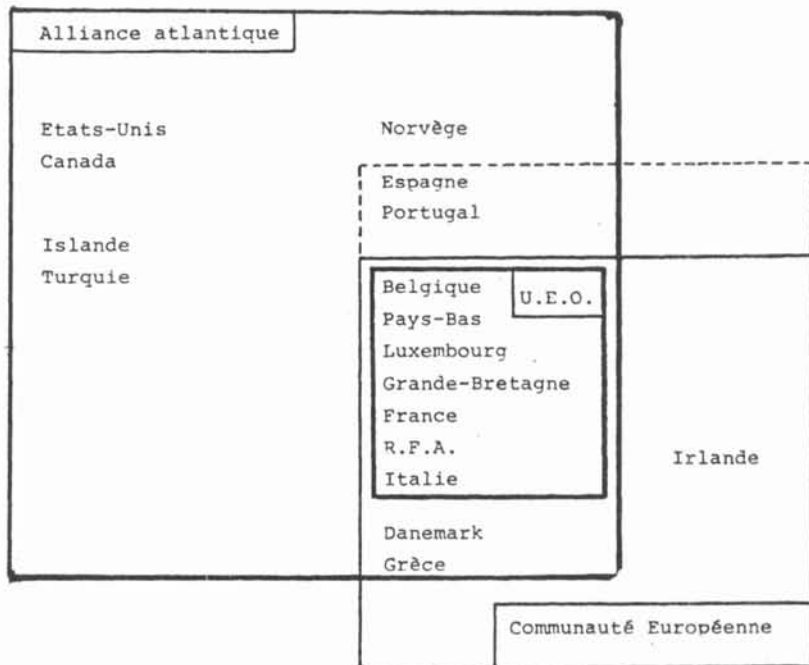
Alliance atlantique

Etats-Unis
Canada

Islande
Turquie

Norvège

Espagne
Portugal

U.E.O.

Belgique
Pays-Bas
Luxembourg
Grande-Bretagne
France
R.F.A.
Italie

Danemark
Grèce

Irlande

Communauté Européenne